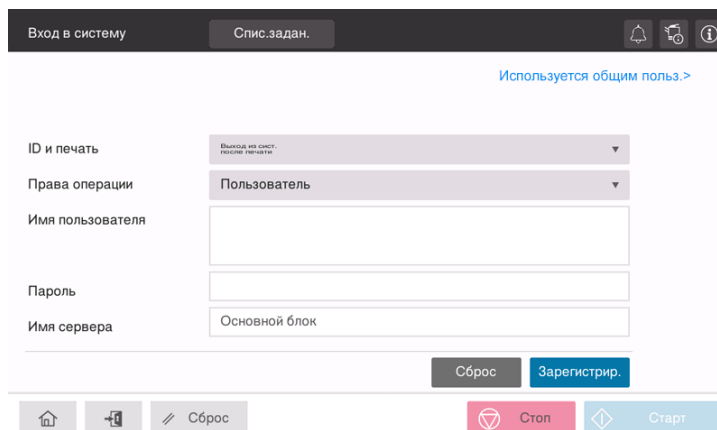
Вход в систему
Спис.задан.

Используется общим польз.>

ID и печать
Выход из сист. после печати
Права операции
Пользователь
Имя пользователя
Пароль
Имя сервера
Основной блок

Сброс
Зарегистрир.

Сброс
Стоп
Старт